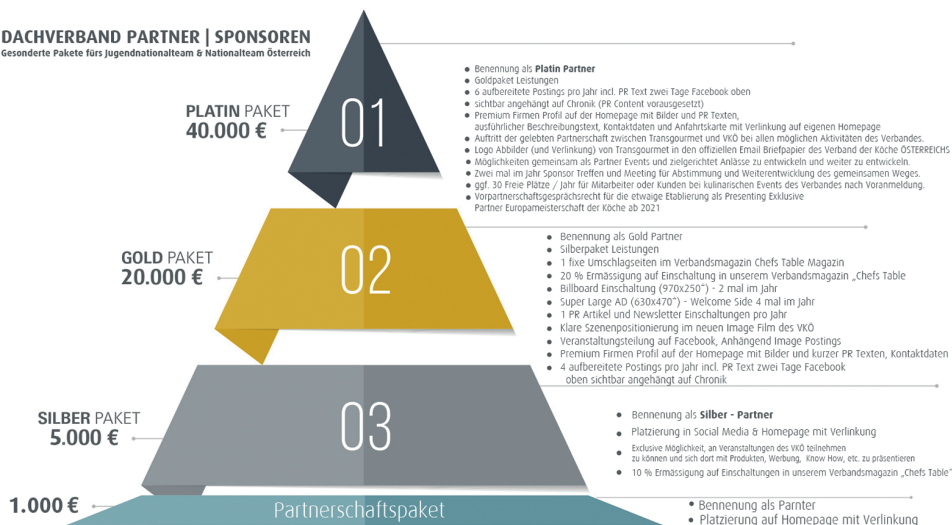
DACHVERBAND PARTNER | SPONSOREN
Gesonderte Pakete fürs Jugendnationalteam & Nationalteam Österreich

PLATIN PAKET
40.000 €

01

- Benennung als Platin Partner
- Goldpaket Leistungen
- 6 aufbereitete Postings pro Jahr incl. PR Text zwei Tage Facebook oben
- sichtbar angehängt auf Chronik (PR Content vorausgesetzt)
- Premium Firmen Profil auf der Homepage mit Bilder und PR Texten, ausführlicher Beschreibungstext, Kontaktdaten und Anfahrtskarte mit Verlinkung auf eigenen Homepage
- Auftritt der gelebten Partnerschaft zwischen Transgourmet und VKÖ bei allen möglichen Aktivitäten des Verbandes.
- Logo Abbilder (und Verlinkung) von Transgourmet in den offiziellen Email Briefpapier des Verband der Köche ÖSTERREICHS
- Möglichkeiten gemeinsam als Partner Events und zielgerichtet Anlässe zu entwickeln und weiter zu entwickeln.
- Zwei mal im Jahr Sponsor Treffen und Meeting für Abstimmung und Weiterentwicklung des gemeinsamen Weges.
- ggf. 30 Freie Plätze / Jahr für Mitarbeiter oder Kunden bei kulinarischen Events des Verbandes nach Voranmeldung.
- Vorpartnerschaftsgesprächsrecht für die etwaige Etablierung als Presenting Exklusive Partner Europameisterschaft der Köche ab 2021

GOLD PAKET
20.000 €

02

- Benennung als Gold Partner
- Silberpaket Leistungen
- 1 fixe Umschlagseiten im Verbandsmagazin Chefs Table Magazin
- 20 % Ermässigung auf Einschaltung in unserem Verbandsmagazin „Chefs Table
- Billboard Einschaltung (970x250") - 2 mal im Jahr
- Super Large AD (630x470") - Welcome Side 4 mal im Jahr
- 1 PR Artikel und Newsletter Einschaltungen pro Jahr
- Klare Szenenpositionierung im neuen Image Film des VKÖ
- Veranstaltungsteilung auf Facebook, Anhängend Image Postings
- Premium Firmen Profil auf der Homepage mit Bilder und kurzer PR Texten, Kontaktdaten
- 4 aufbereitete Postings pro Jahr incl. PR Text zwei Tage Facebook oben sichtbar angehängt auf Chronik

SILBER PAKET
5.000 €

03

- Bennenung als Silber - Partner
- Platzierung in Social Media & Homepage mit Verlinkung
- Exklusive Möglichkeit, an Veranstaltungen des VKÖ teilnehmen zu können und sich dort mit Produkten, Werbung, Know How, etc. zu präsentieren
- 10 % Ermässigung auf Einschaltungen in unserem Verbandsmagazin „Chefs Table"

1.000 €

Partnerschaftspaket

- Benennung als Parnter
- Platzierung auf Homepage mit Verlinkung